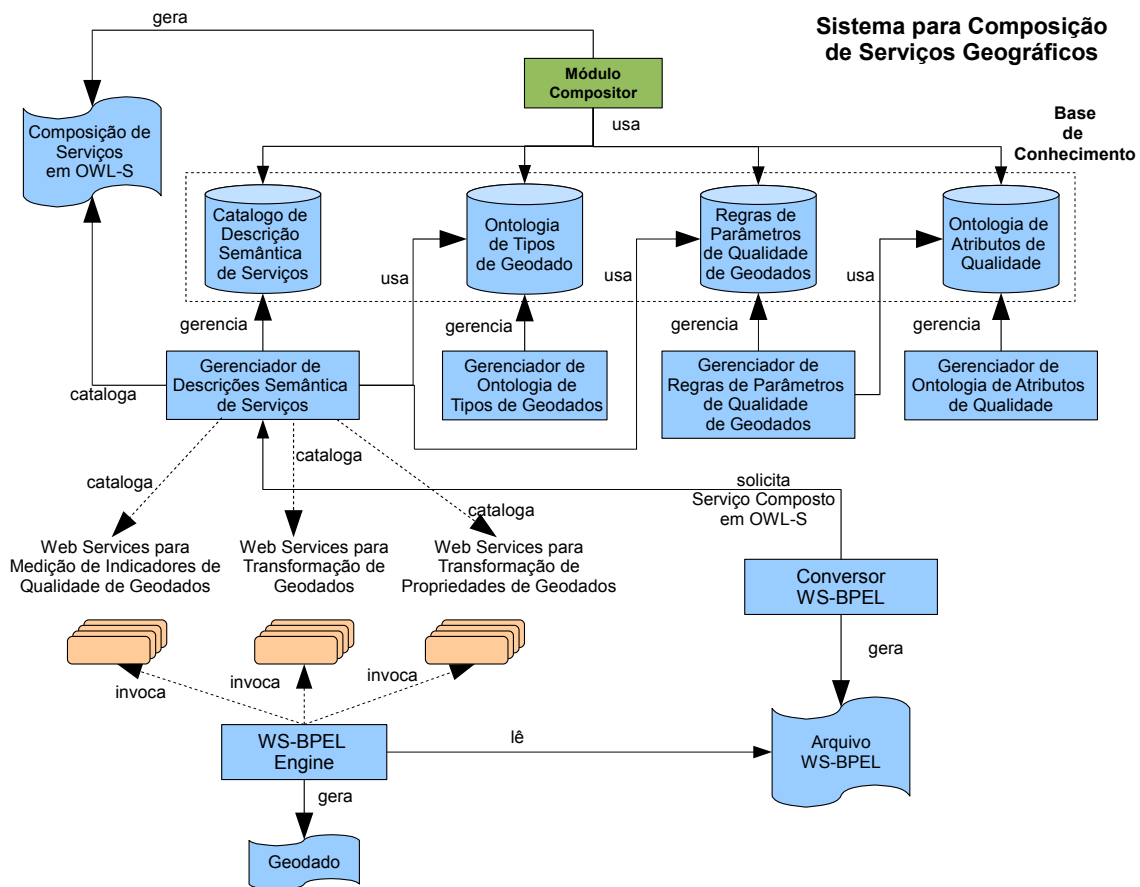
Sistema para Composição de Serviços Geográficos

gera

Módulo Compositor

usa

Base de Conhecimento

Composição de Serviços em OWL-S

Catalog de Descrição Semântica de Serviços

Ontologia de Tipos de Geodado

Regras de Parâmetros de Qualidade de Geodados

Ontologia de Atributos de Qualidade

usa

usa

usa

gerencia

gerencia

gerencia

gerencia

Gerenciador de Descrições Semântica de Serviços

Gerenciador de Ontologia de Tipos de Geodados

Gerenciador de Regras de Parâmetros de Qualidade de Geodados

Gerenciador de Ontologia de Atributos de Qualidade

cataloga

cataloga

cataloga

cataloga

solicita Serviço Composto em OWL-S

Web Services para Medição de Indicadores de Qualidade de Geodados

Web Services para Transformação de Geodados

Web Services para Transformação de Propriedades de Geodados

Conversor WS-BPEL

gera

invoca

invoca

invoca

WS-BPEL Engine

lê

Arquivo WS-BPEL

gera

Geodado